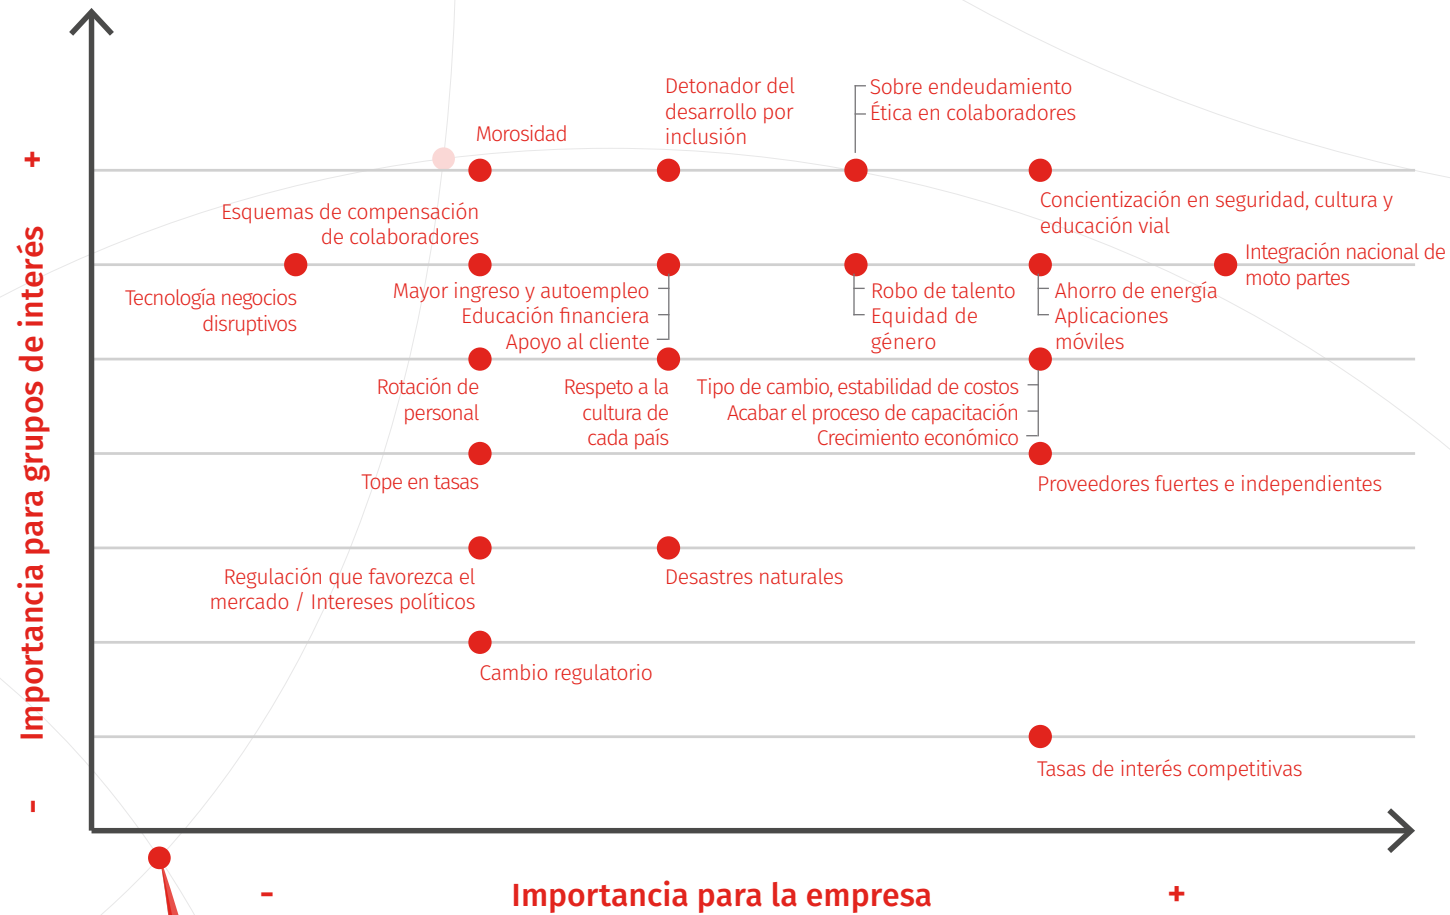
Importancia para grupos de interés

+

-

Morosidad

Detonador del desarrollo por inclusión

Sobre endeudamiento
Ética en colaboradores

Concientización en seguridad, cultura y educación vial

Esquemas de compensación de colaboradores

Tecnología negocios disruptivos

Mayor ingreso y autoempleo
Educación financiera
Apoyo al cliente

Robo de talento
Equidad de género

Ahorro de energía
Aplicaciones móviles

Integración nacional de moto partes

Rotación de personal

Respeto a la cultura de cada país

Tipo de cambio, estabilidad de costos
Acabar el proceso de capacitación
Crecimiento económico

Tope en tasas

Proveedores fuertes e independientes

Regulación que favorezca el mercado / Intereses políticos

Desastres naturales

Cambio regulatorio

Tasas de interés competitivas

-

Importancia para la empresa

+